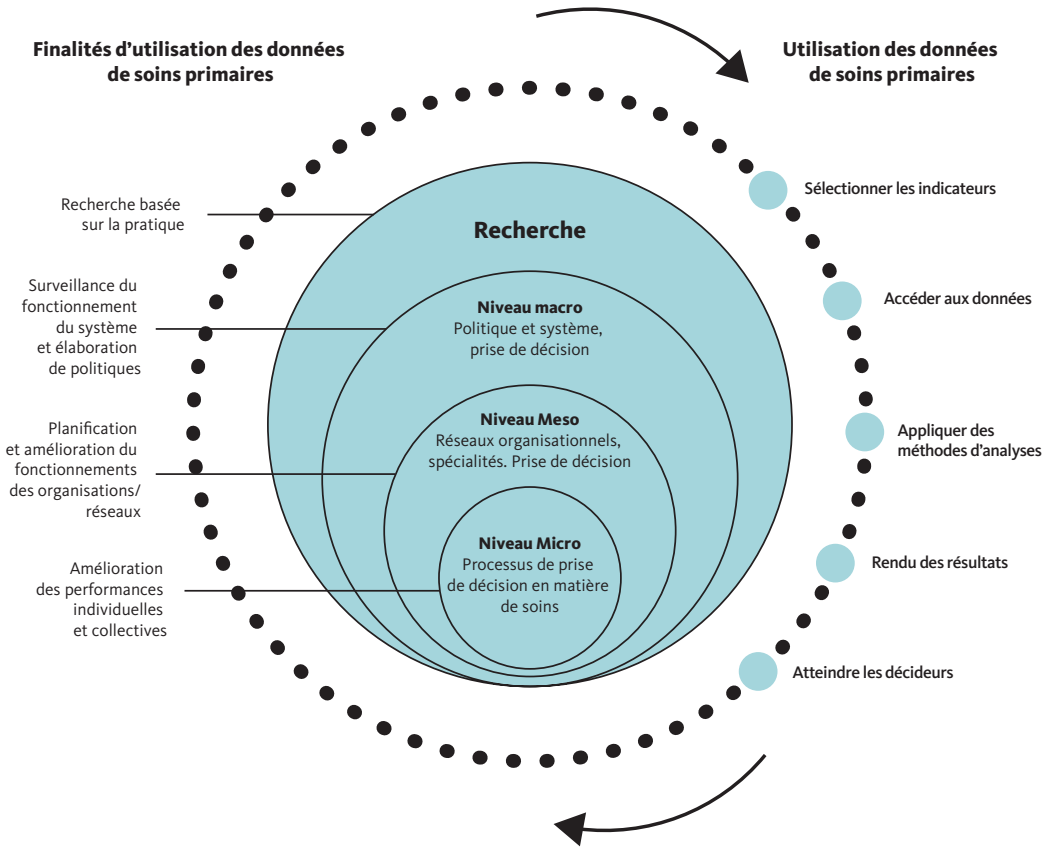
Finalités d'utilisation des données de soins primaires

Utilisation des données de soins primaires

Recherche basée sur la pratique

Surveillance du fonctionnement du système et élaboration de politiques

Planification et amélioration du fonctionnements des organisations/ réseaux

Amélioration des performances individuelles et collectives

Recherche

Niveau macro
Politique et système, prise de décision

Niveau Meso
Réseaux organisationnels, spécialités. Prise de décision

Niveau Micro
Processus de prise de décision en matière de soins

Sélectionner les indicateurs

Accéder aux données

Appliquer des méthodes d'analyses

Rendu des résultats

Atteindre les décideurs